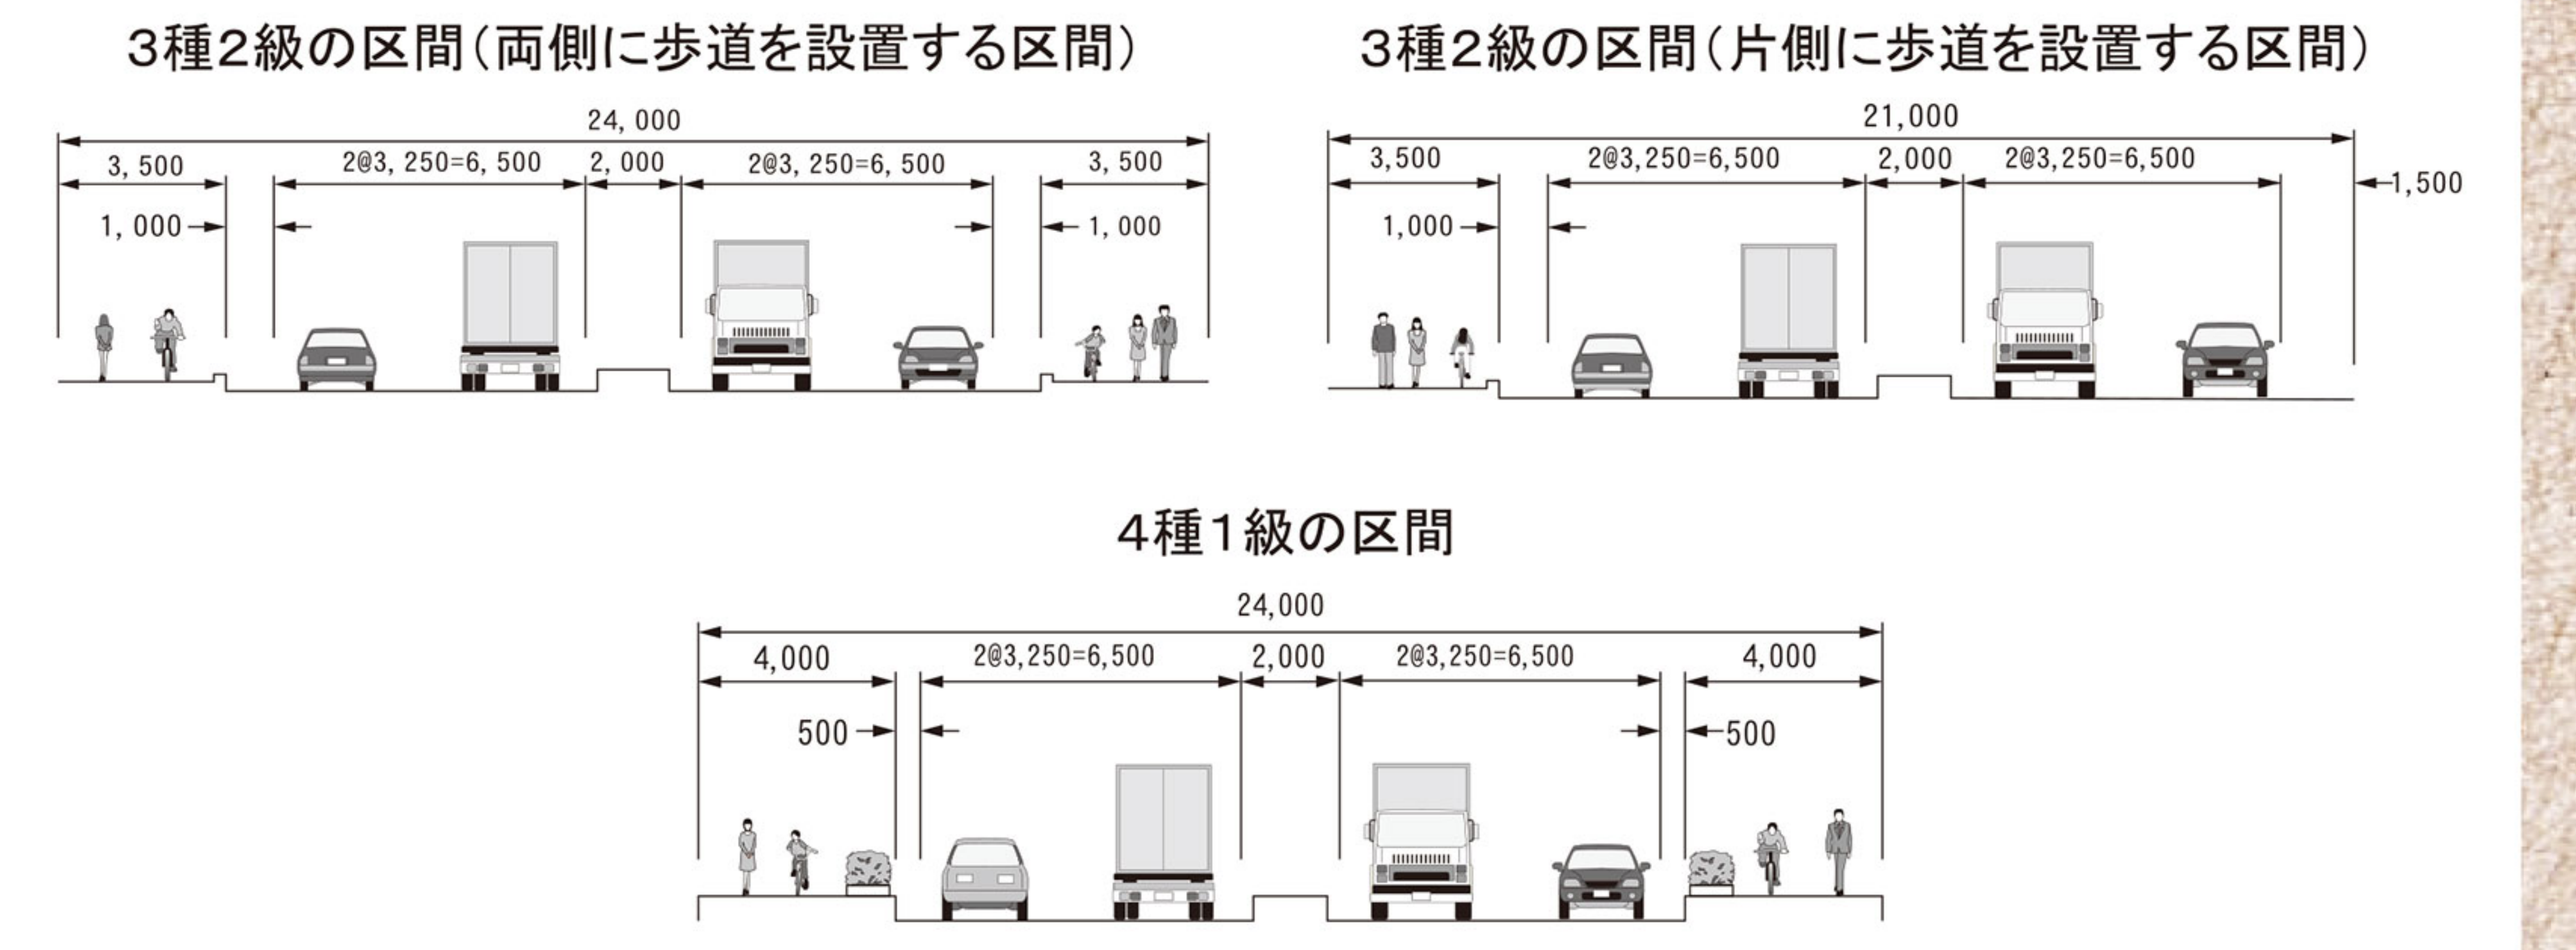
3種2級の区間（両側に歩道を設置する区間）

24, 000

3, 500

2@3, 250=6, 500

2, 000

2@3, 250=6, 500

3, 500

1, 000

1, 000

3種2級の区間（片側に歩道を設置する区間）

21,000

3,500

2@3,250=6,500

2,000

2@3,250=6,500

1,500

1,000

4種1級の区間

24,000

4,000

2@3,250=6,500

2,000

2@3,250=6,500

4,000

500

500